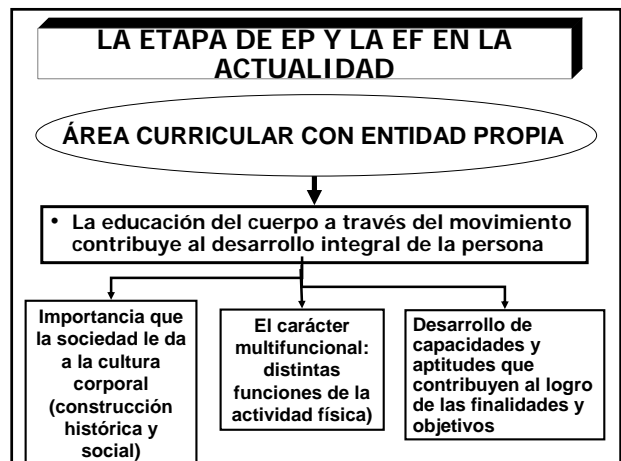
LA ETAPA DE EP Y LA EF EN LA ACTUALIDAD

ÁREA CURRICULAR CON ENTIDAD PROPIA

• La educación del cuerpo a través del movimiento contribuye al desarrollo integral de la persona

Importancia que la sociedad le da a la cultura corporal (construcción histórica y social)

El carácter multifuncional: distintas funciones de la actividad física)

Desarrollo de capacidades y aptitudes que contribuyen al logro de las finalidades y objetivos